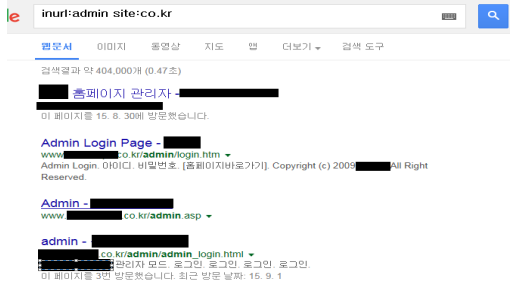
le

inurl:admin site:co.kr

웹문서 이미지 동영상 지도 앱 더보기 ▾ 검색 도구

검색결과 약 404,000개 (0.47초)

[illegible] 홈페이지 관리자 - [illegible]
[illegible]
이 페이지를 15. 8. 30에 방문했습니다.

Admin Login Page - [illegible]
www.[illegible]co.kr/admin/login.htm ▾
Admin Login. 아이디. 비밀번호. [홈페이지바로가기]. Copyright (c) 2009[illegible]All Right Reserved.

Admin - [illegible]
www.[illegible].co.kr/admin.asp ▾

admin - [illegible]
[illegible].co.kr/admin/admin_login.html ▾
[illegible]관리자 모드. 로그인. 로그인. 로그인. 로그인.
이 페이지를 3번 방문했습니다. 최근 방문 날짜: 15. 9. 1